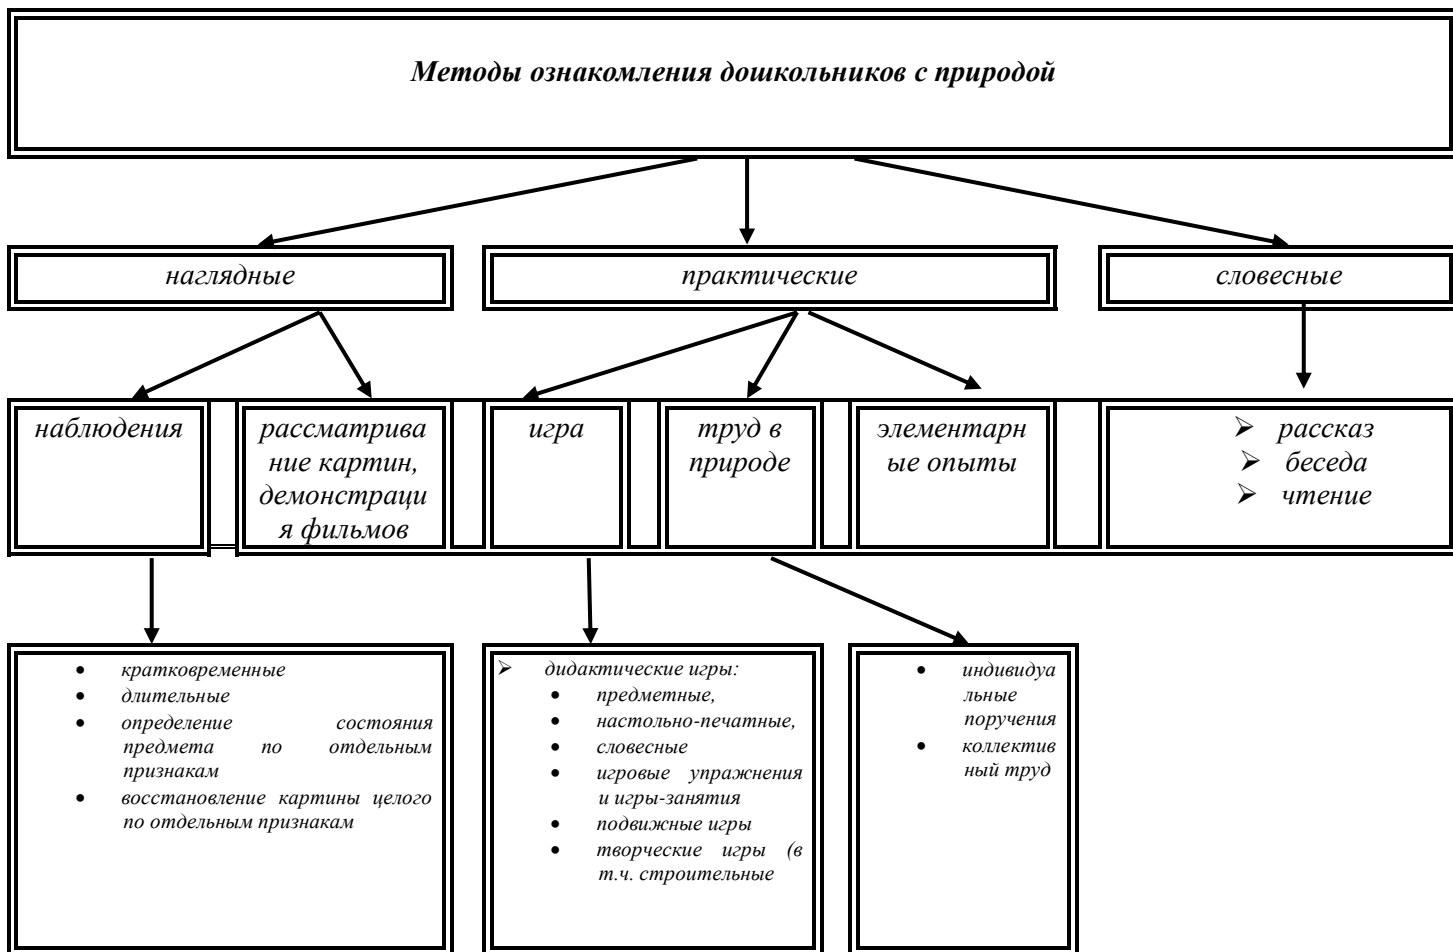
Методы ознакомления дошкольников с природой

наглядные

практические

словесные

наблюдения

рассматривание картин, демонстрация фильмов

игра

труд в природе

элементарные опыты

- рассказ
- беседа
- чтение

- кратковременные
- длительные
- определение состояния предмета по отдельным признакам
- восстановление картины целого по отдельным признакам

- дидактические игры:
  - предметные,
  - настольно-печатные,
  - словесные
  - игровые упражнения и игры-занятия
  - подвижные игры
  - творческие игры (в т.ч. строительные

- индивидуальные поручения
- коллективный труд